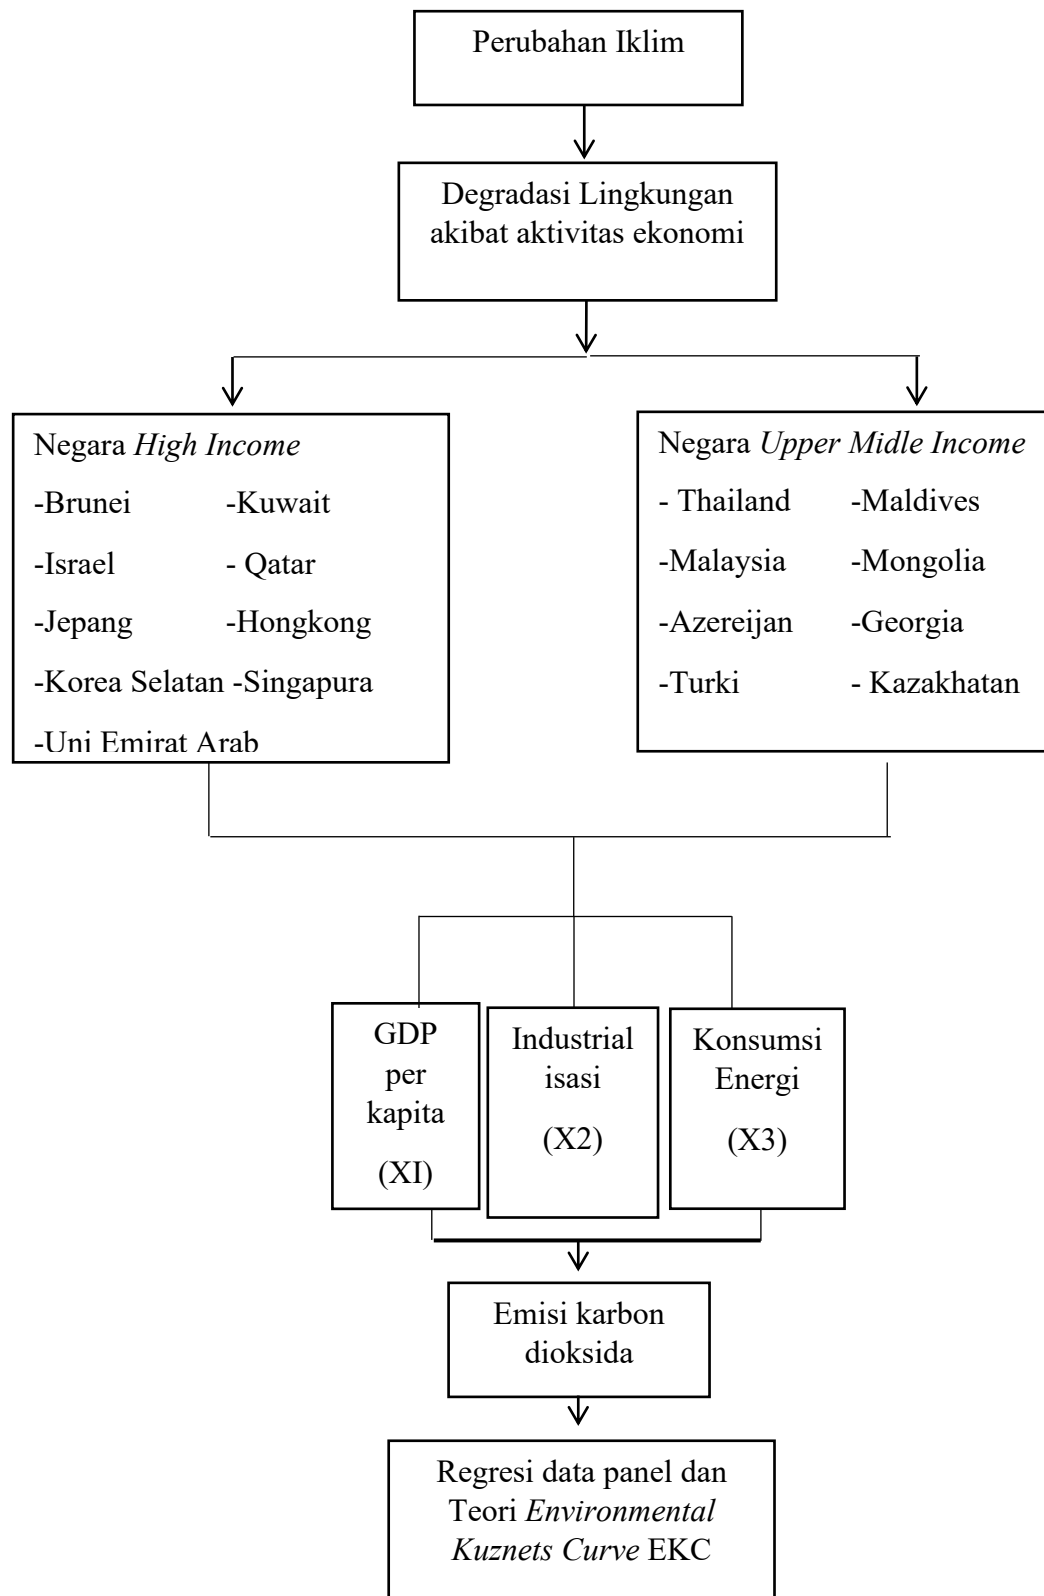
Perubahan Iklim

Degradasi Lingkungan akibat aktivitas ekonomi

Negara *High Income*
-Brunei -Kuwait
-Israel - Qatar
-Jepang -Hongkong
-Korea Selatan -Singapura
-Uni Emirat Arab

Negara *Upper Midle Income*
- Thailand -Maldives
-Malaysia -Mongolia
-Azereijan -Georgia
-Turki - Kazakhatan

GDP per kapita (XI)

Industrial isasi (X2)

Konsumsi Energi (X3)

Emisi karbon dioksida

Regresi data panel dan Teori *Environmental Kuznets Curve* EKC